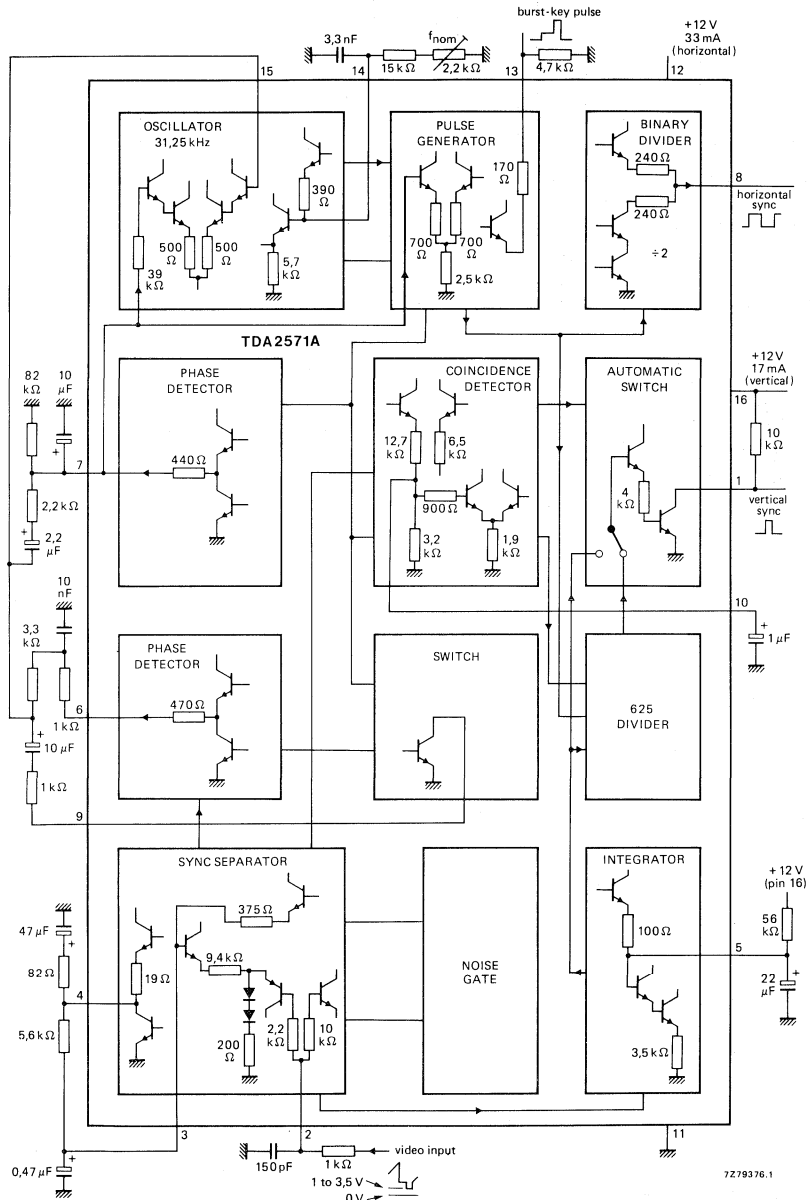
burst-key pulse
3,3 nF
$f_{nom}$
+12 V
33 mA
(horizontal)
15
14
15 kΩ
2,2 kΩ
13
4,7 kΩ
12

OSCILLATOR
31,25 kHz
390 Ω
500 Ω
500 Ω
39 kΩ
5,7 kΩ

PULSE GENERATOR
170 Ω
700 Ω
700 Ω
2,5 kΩ

BINARY DIVIDER
240 Ω
240 Ω
÷2
8
horizontal sync

TDA2571A

82 kΩ
10 μF
PHASE DETECTOR
440 Ω
7
2,2 kΩ
2,2 μF

COINCIDENCE DETECTOR
12,7 kΩ
6,5 kΩ
900 Ω
3,2 kΩ
1,9 kΩ

AUTOMATIC SWITCH
4 kΩ
+12 V
17 mA
(vertical)
16
10 kΩ
1
vertical sync

10 nF
3,3 kΩ
PHASE DETECTOR
470 Ω
6
1 kΩ
10 μF
1 kΩ
9

SWITCH

10
1 μF
625 DIVIDER

SYNC SEPARATOR
375 Ω
19 Ω
9,4 kΩ
200 Ω
2,2 kΩ
10 kΩ
47 μF
82 Ω
4
5,6 kΩ

NOISE GATE

INTEGRATOR
100 Ω
3,5 kΩ
+12 V
(pin 16)
56 kΩ
5
22 μF

3
2
11
0,47 μF
150 pF
1 kΩ
video input
1 to 3,5 V
0 V

7Z79376.1